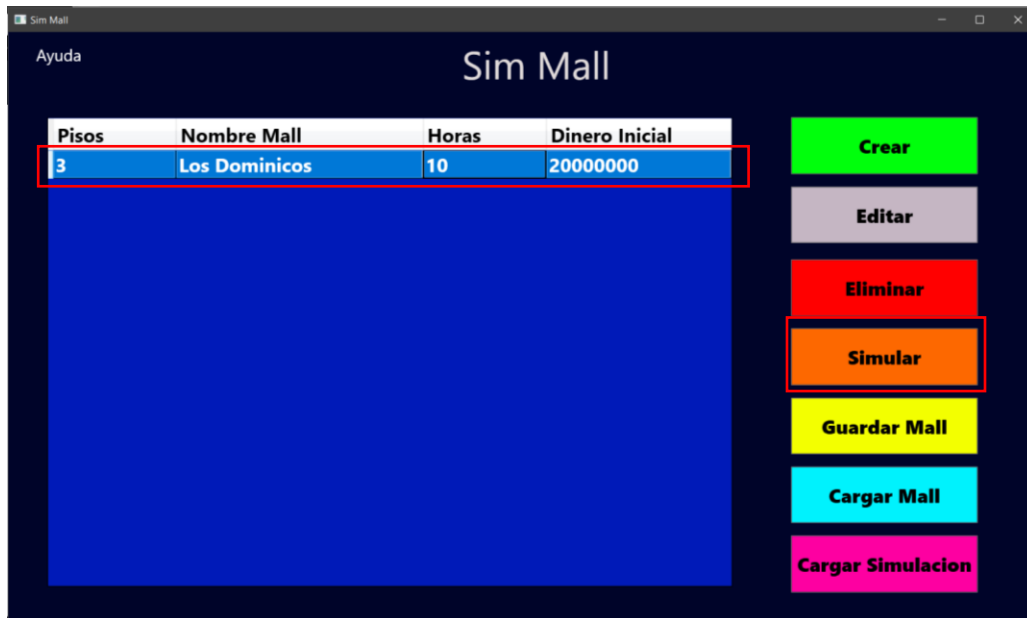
Sim Mall

Ayuda

Sim Mall

| Pisos | Nombre Mall | Horas | Dinero Inicial |
|---|---|---|---|
| 3 | Los Dominicos | 10 | 20000000 |

Crear

Editar

Eliminar

Simular

Guardar Mall

Cargar Mall

Cargar Simulacion